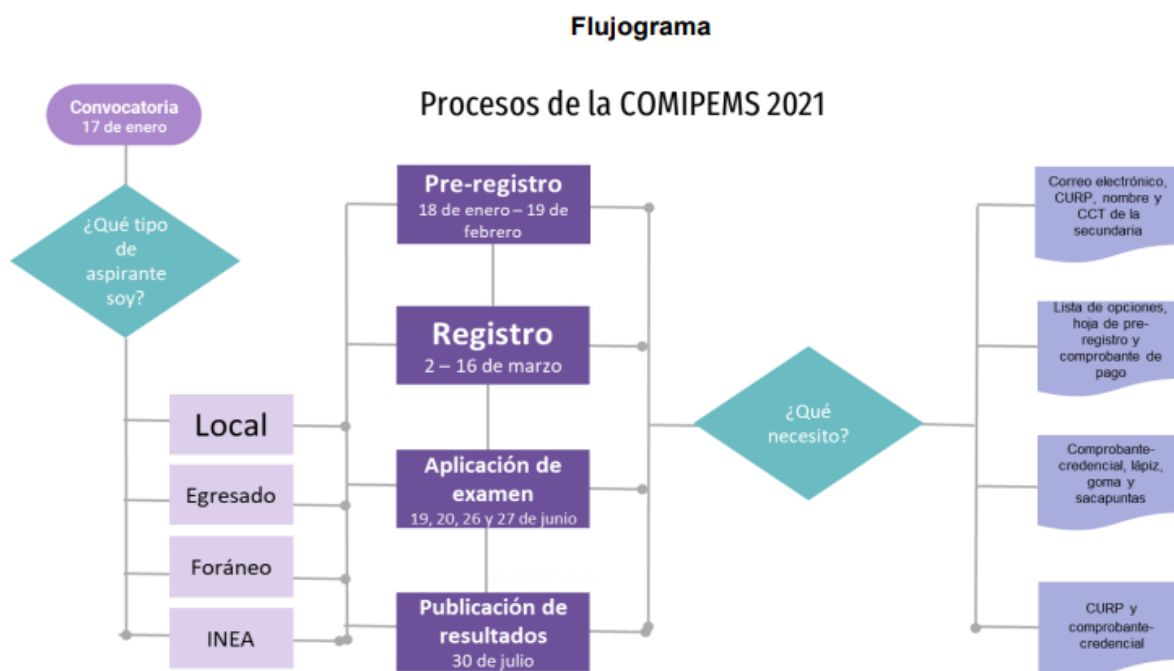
Flujograma

Procesos de la COMIPEMS 2021

Convocatoria
17 de enero

¿Qué tipo de aspirante soy?

Local

Egresado

Foráneo

INEA

Pre-registro
18 de enero – 19 de febrero

Registro
2 – 16 de marzo

Aplicación de examen
19, 20, 26 y 27 de junio

Publicación de resultados
30 de julio

¿Qué necesito?

Correo electrónico, CURP, nombre y CCT de la secundaria

Lista de opciones, hoja de pre-registro y comprobante de pago

Comprobante-credencial, lápiz, goma y sacapuntas

CURP y comprobante-credencial